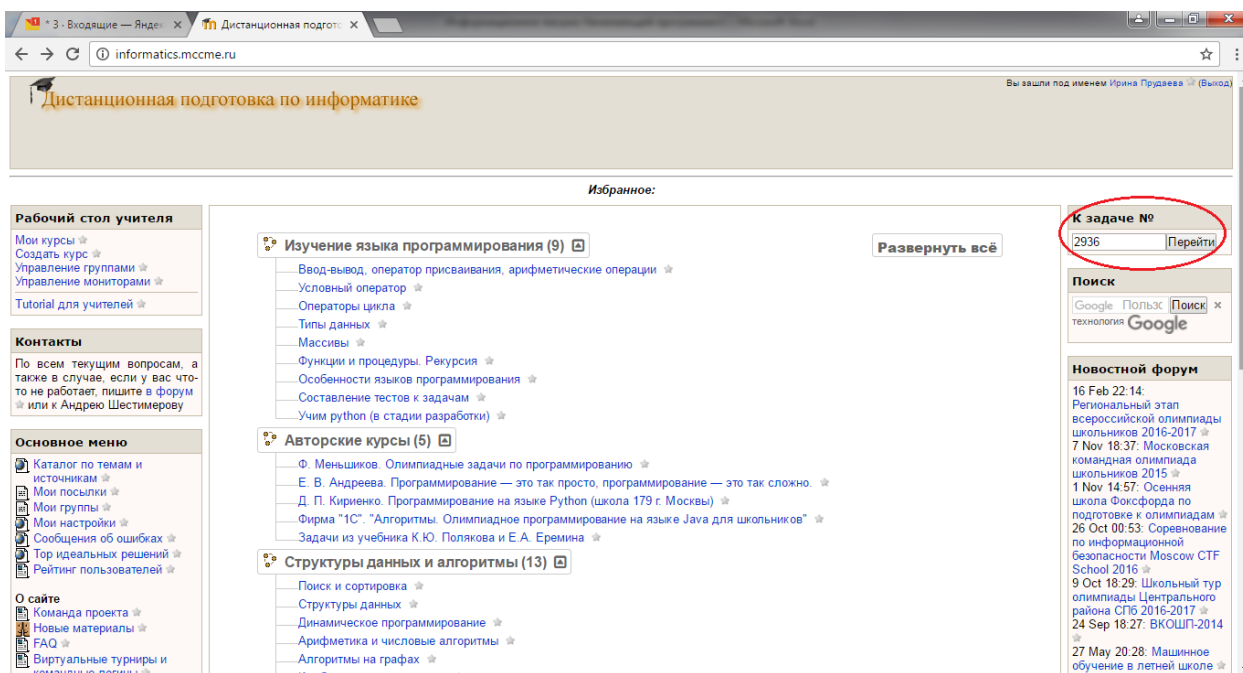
* 3 - Входящие — Яндекс ×
Дистанционная подгото ×
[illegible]
informatics.mccme.ru

Дистанционная подготовка по информатике

Вы зашли под именем Ирина Прудаева (Выход)

Избранное:

Рабочий стол учителя
Мои курсы
Создать курс
Управление группами
Управление мониторами
Tutorial для учителей

Контакты
По всем текущим вопросам, а также в случае, если у вас что-то не работает, пишите в форум или к Андрею Шестимерову

Основное меню
Каталог по темам и источникам
Мои посылки
Мои группы
Мои настройки
Сообщения об ошибках
Тор идеальных решений
Рейтинг пользователей

О сайте
Команда проекта
Новые материалы
FAQ
Виртуальные турниры и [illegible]

Изучение языка программирования (9)
Ввод-вывод, оператор присваивания, арифметические операции
Условный оператор
Операторы цикла
Типы данных
Массивы
Функции и процедуры. Рекурсия
Особенности языков программирования
Составление тестов к задачам
Учим python (в стадии разработки)

Развернуть всё

Авторские курсы (5)
Ф. Меньшиков. Олимпиадные задачи по программированию
Е. В. Андреева. Программирование — это так просто, программирование — это так сложно.
Д. П. Кириенко. Программирование на языке Python (школа 179 г. Москвы)
Фирма "1С". "Алгоритмы. Олимпиадное программирование на языке Java для школьников"
Задачи из учебника К.Ю. Полякова и Е.А. Еремина

Структуры данных и алгоритмы (13)
Поиск и сортировка
Структуры данных
Динамическое программирование
Арифметика и числовые алгоритмы
Алгоритмы на графах

К задаче №
2936 Перейти

Поиск
Google Пользс Поиск
технология Google

Новостной форум
16 Feb 22:14: Региональный этап всероссийской олимпиады школьников 2016-2017
7 Nov 18:37: Московская командная олимпиада школьников 2015
1 Nov 14:57: Осенняя школа Фоксфорда по подготовке к олимпиадам
26 Oct 00:53: Соревнование по информационной безопасности Moscow CTF School 2016
9 Oct 18:29: Школьный тур олимпиады Центрального района СПб 2016-2017
24 Sep 18:27: ВКОШП-2014
27 May 20:28: Машинное обучение в летней школе